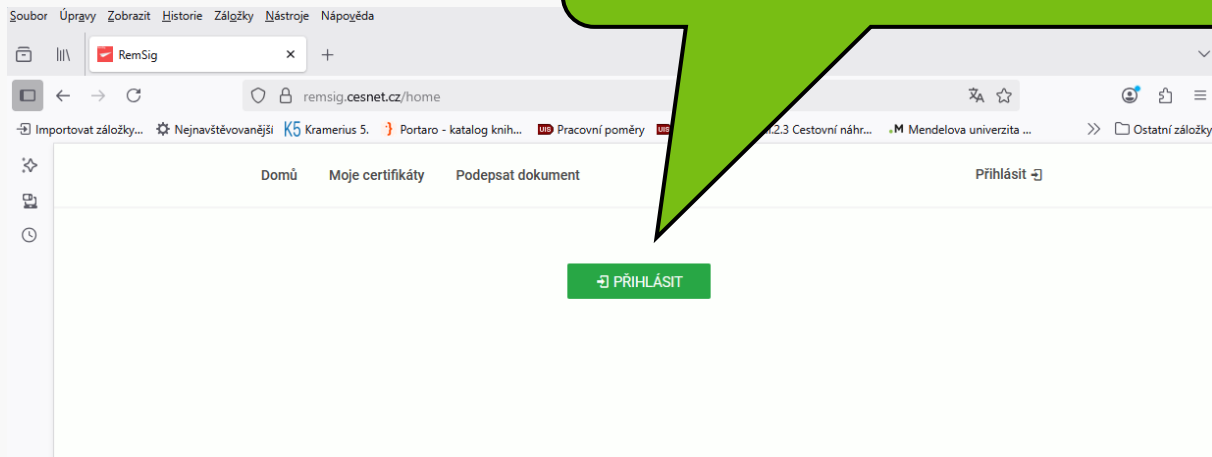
Soubor Úpravy Zobrazit Historie Záložky Nástroje Nápověda

RemSig

remsig.cesnet.cz/home

Importovat záložky... Nejnavštěvovanější K5 Kramerius 5. Portaro - katalog knih... UIS Pracovní poměry UIS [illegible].2.3 Cestovní náhr... M Mendelova univerzita ... Ostatní záložky

Domů Moje certifikáty Podepsat dokument Přihlásit

PŘIHLÁSIT